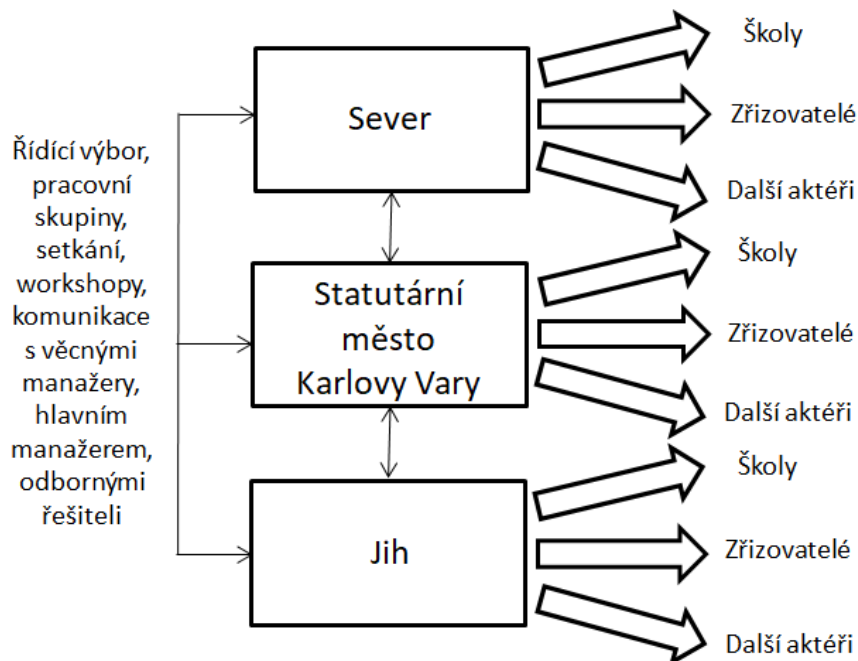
Řídící výbor, pracovní skupiny, setkání, workshopy, komunikace s věcnými manažery, hlavním manažerem, odbornými řešiteli

Sever

Školy

Zřizovatelé

Další aktéři

Statutární město Karlovy Vary

Školy

Zřizovatelé

Další aktéři

Jih

Školy

Zřizovatelé

Další aktéři